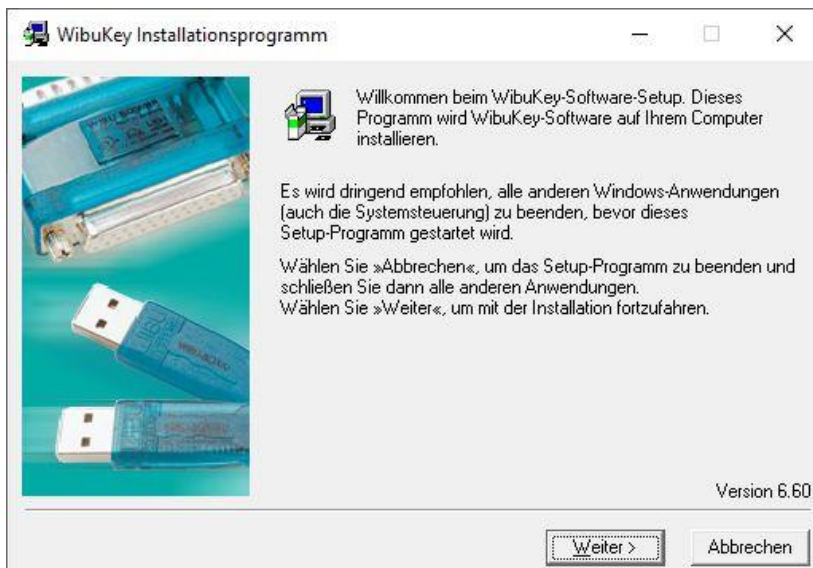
WibuKey Installationsprogramm

Willkommen beim WibuKey-Software-Setup. Dieses Programm wird WibuKey-Software auf Ihrem Computer installieren.

Es wird dringend empfohlen, alle anderen Windows-Anwendungen (auch die Systemsteuerung) zu beenden, bevor dieses Setup-Programm gestartet wird.

Wählen Sie »Abbrechen«, um das Setup-Programm zu beenden und schließen Sie dann alle anderen Anwendungen.
Wählen Sie »Weiter«, um mit der Installation fortzufahren.

Version 6.60

Weiter >

Abbrechen